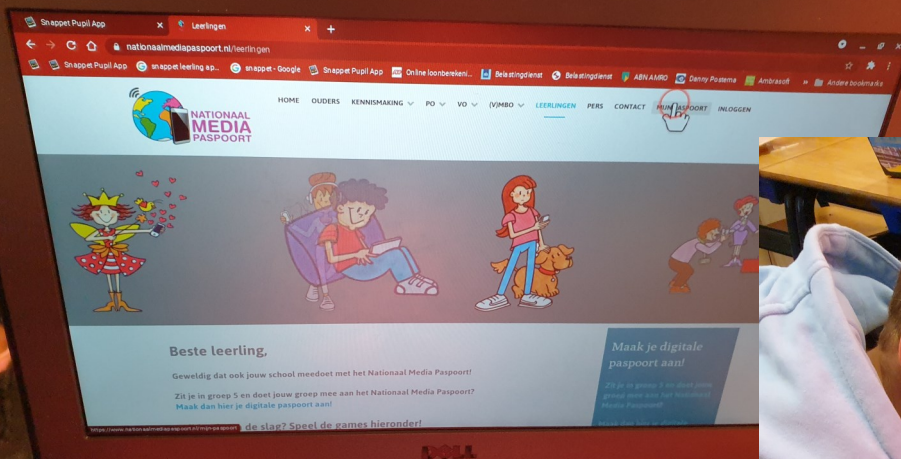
Snappet Pupil App
Leerlingen
nationaalmediapaspoort.nl/leerlingen
Snappet Pupil App
snappet leerling ap...
snappet - Google
Snappet Pupil App
Online loonberekeni...
Belastingdienst
Belastingdienst
ABN AMRO
Danny Postema
Ambrasoft
Andere bookmarks

NATIONAAL MEDIA PASPOORT

HOME
OUDERS
KENNISMAKING
PO
VO
(V)MBO
LEERLINGEN
PERS
CONTACT
MIJN PASPOORT
INLOGGEN

Beste leerling,

Geweldig dat ook jouw school meedoet met het Nationaal Media Paspoort!

Zit je in groep 5 en doet jouw groep mee aan het Nationaal Media Paspoort?
Maak dan hier je digitale paspoort aan!

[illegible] de slag? Speel de games hieronder!

https://www.nationaalmediapaspoort.nl/mijn-paspoort

Maak je digitale paspoort aan!

Zit je in groep 5 en doet jouw groep mee aan het Nationaal Media Paspoort?

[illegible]